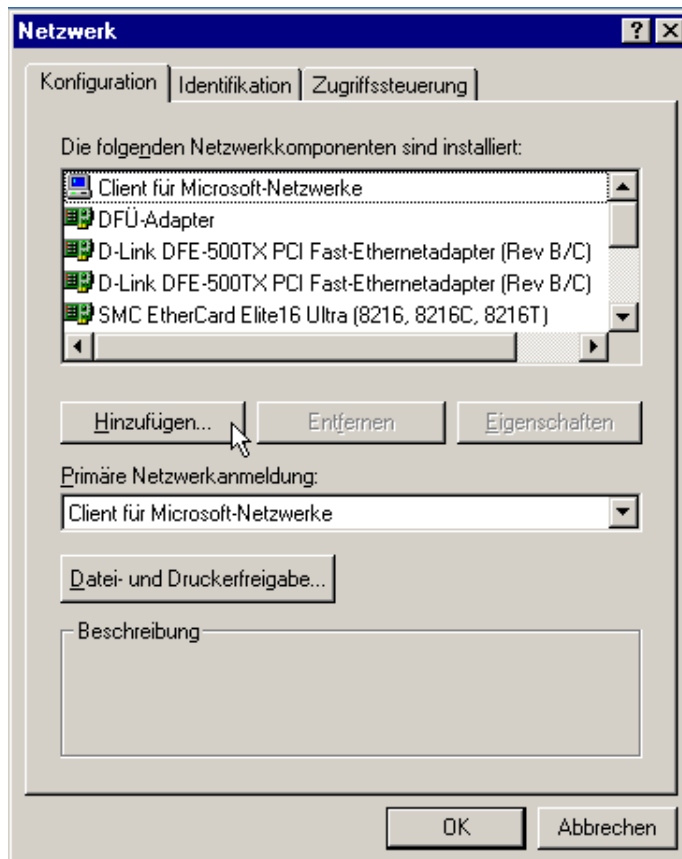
Netzwerk

? X

Konfiguration | Identifikation | Zugriffssteuerung

Die folgenden Netzwerkkomponenten sind installiert:

Client für Microsoft-Netzwerke
DFÜ-Adapter
D-Link DFE-500TX PCI Fast-Ethernetadapter (Rev B/C)
D-Link DFE-500TX PCI Fast-Ethernetadapter (Rev B/C)
SMC EtherCard Elite16 Ultra (8216, 8216C, 8216T)

Hinzufügen... | Entfernen | Eigenschaften

Primäre Netzwerkanmeldung:

Client für Microsoft-Netzwerke

Datei- und Druckerfreigabe...

Beschreibung

OK | Abbrechen